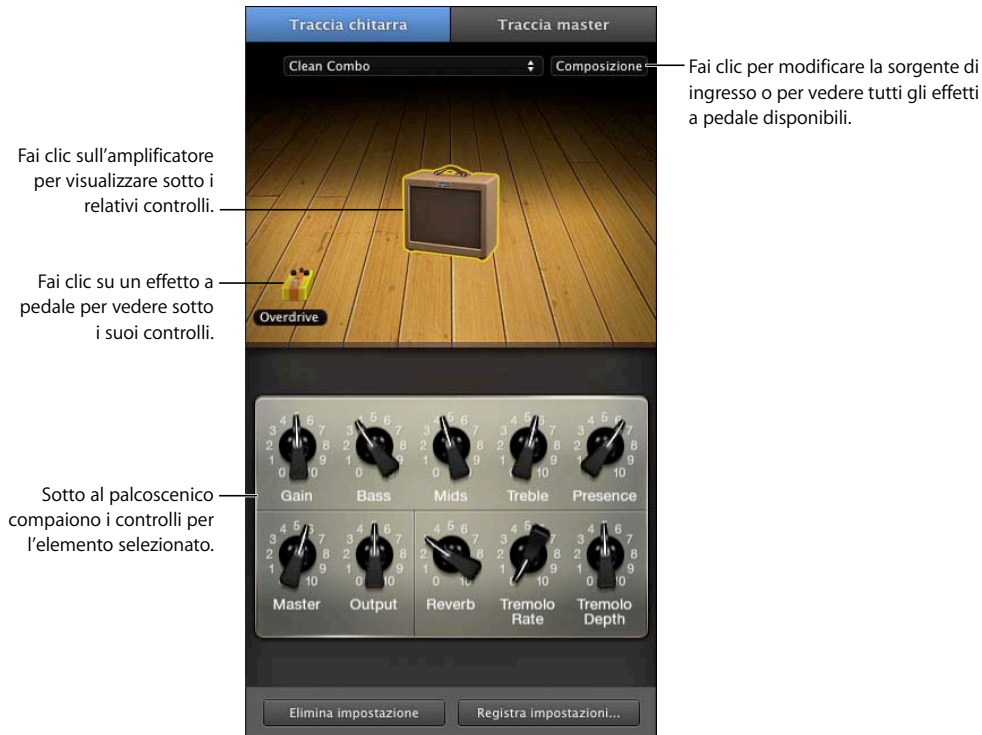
Traccia chitarra
Traccia master

Clean Combo
Composizione

Fai clic per modificare la sorgente di ingresso o per vedere tutti gli effetti a pedale disponibili.

Fai clic sull'amplificatore per visualizzare sotto i relativi controlli.

Fai clic su un effetto a pedale per vedere sotto i suoi controlli.

Overdrive

Sotto al palcoscenico compaiono i controlli per l'elemento selezionato.

Gain
Bass
Mids
Treble
Presence
Master
Output
Reverb
Tremolo Rate
Tremolo Depth

Elimina impostazione
Registra impostazioni...